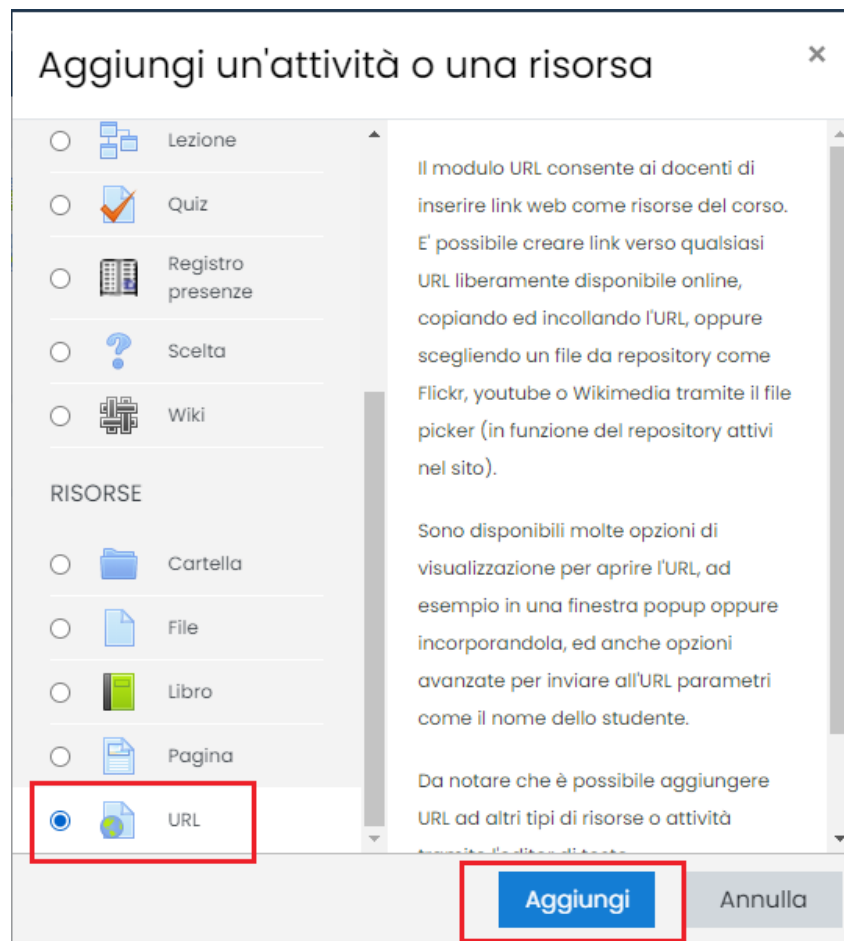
Aggiungi un'attività o una risorsa

×

Lezione

Quiz

Registro presenze

Scelta

Wiki

RISORSE

Cartella

File

Libro

Pagina

URL

Il modulo URL consente ai docenti di inserire link web come risorse del corso. E' possibile creare link verso qualsiasi URL liberamente disponibile online, copiando ed incollando l'URL, oppure scegliendo un file da repository come Flickr, youtube o Wikimedia tramite il file picker (in funzione del repository attivi nel sito).

Sono disponibili molte opzioni di visualizzazione per aprire l'URL, ad esempio in una finestra popup oppure incorporandola, ed anche opzioni avanzate per inviare all'URL parametri come il nome dello studente.

Da notare che è possibile aggiungere URL ad altri tipi di risorse o attività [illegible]

Aggiungi

Annulla